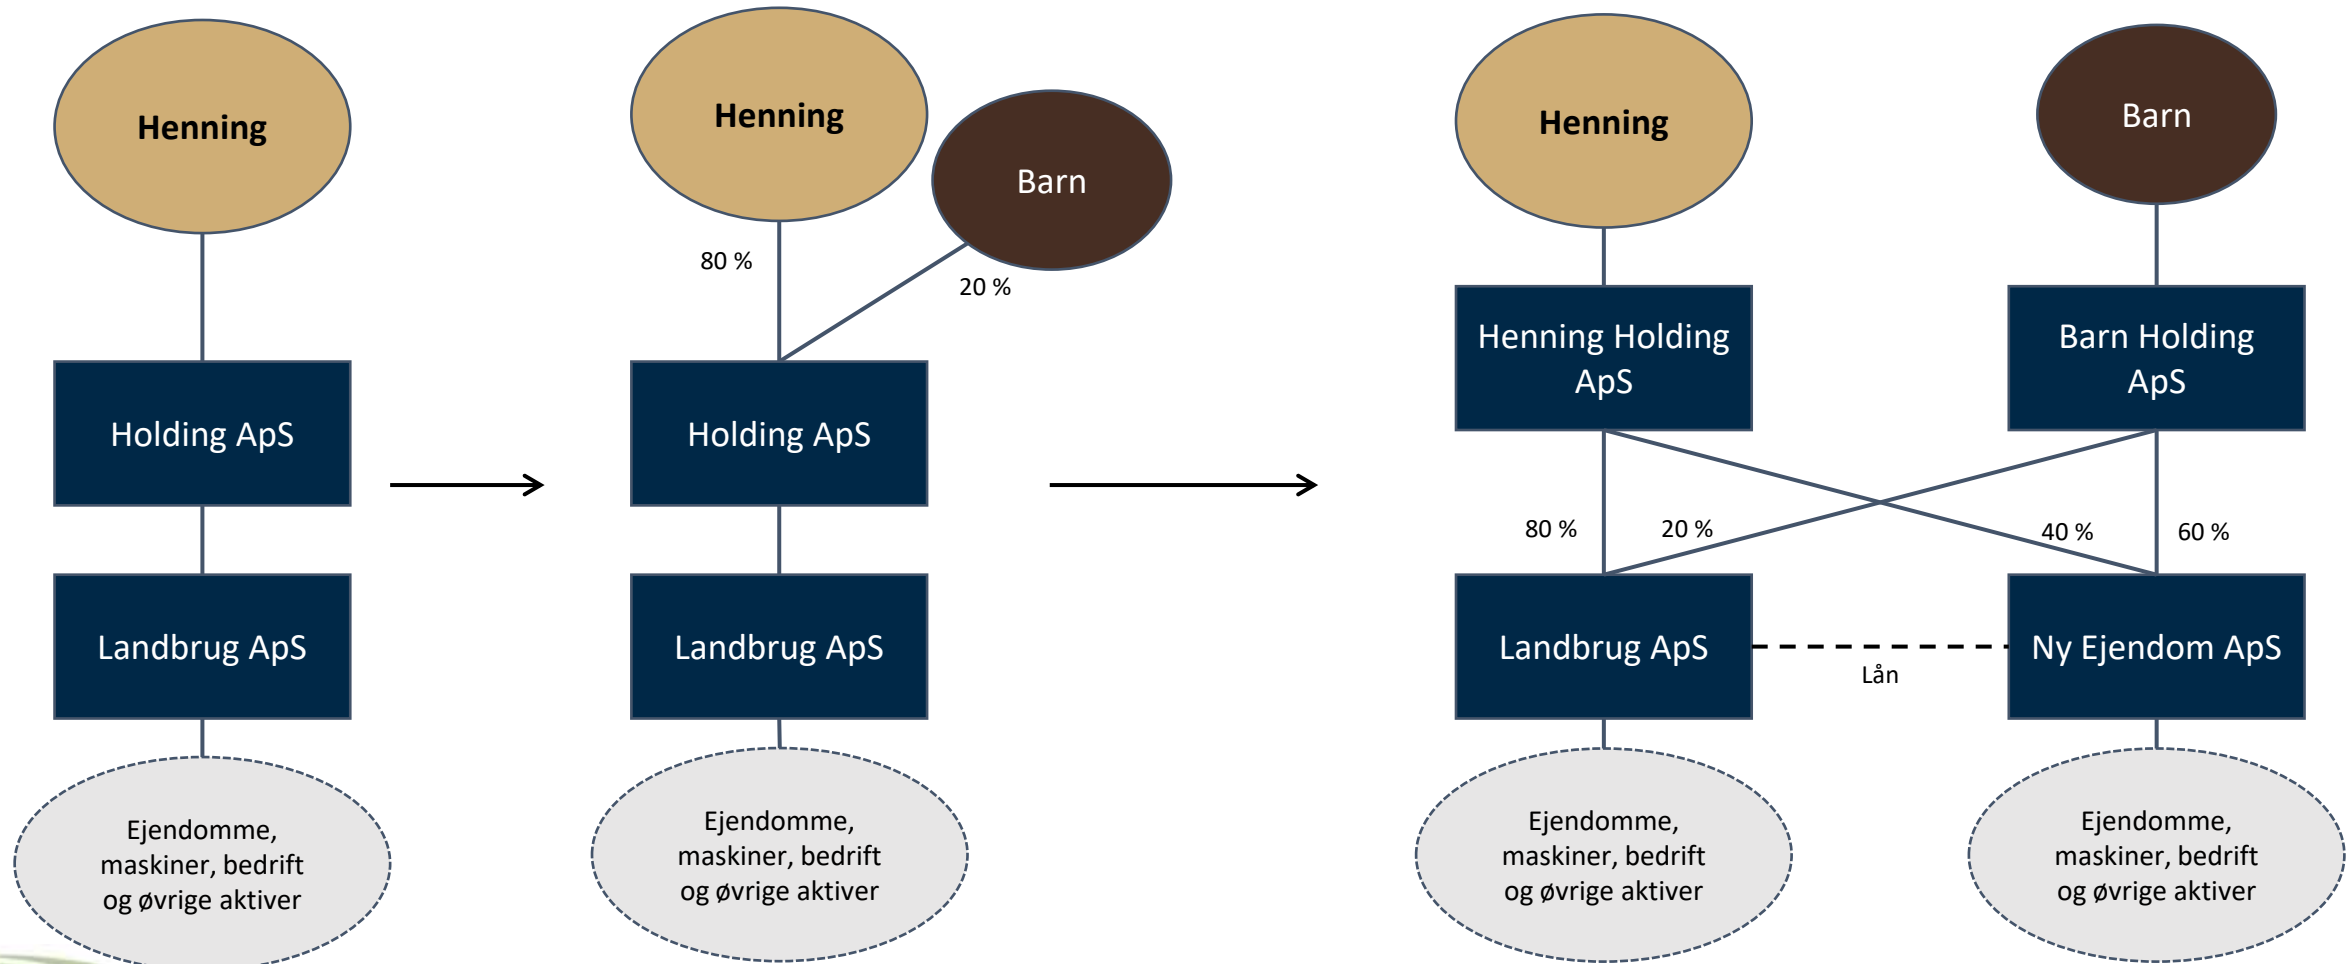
Henning

Holding ApS

Landbrug ApS

Ejendomme, maskiner, bedrift og øvrige aktiver

Henning

Barn

80 %

20 %

Holding ApS

Landbrug ApS

Ejendomme, maskiner, bedrift og øvrige aktiver

Henning

Barn

Henning Holding ApS

Barn Holding ApS

80 %

20 %

40 %

60 %

Landbrug ApS

Lån

Ny Ejendom ApS

Ejendomme, maskiner, bedrift og øvrige aktiver

Ejendomme, maskiner, bedrift og øvrige aktiver